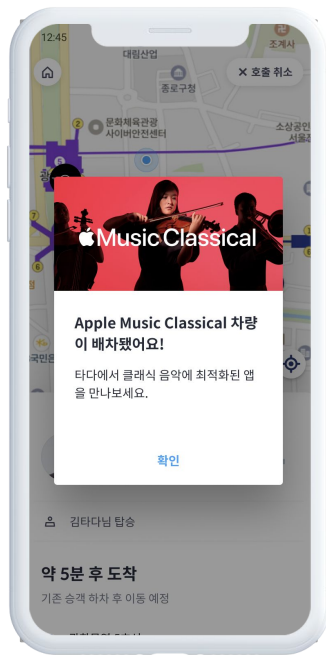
12:45

대림산업

조계사

✕ 호출 취소

종로구청

문화체육관광 사이버안전센터

소상공인 서울

Music Classical

Apple Music Classical 차량이 배차됐어요!

타다에서 클래식 음악에 최적화된 앱을 만나보세요.

확인

김타다님 탑승

약 5분 후 도착

기존 승객 하차 후 이동 예정

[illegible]